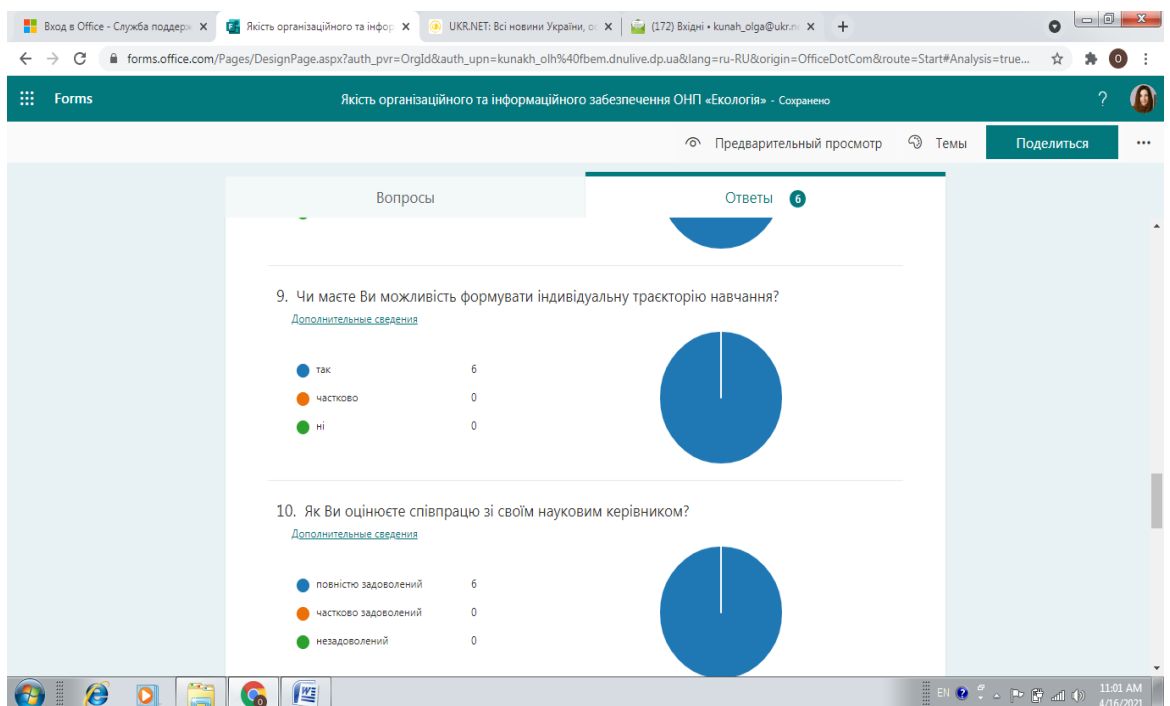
Вход в Office - Служба поддерж ×
Якість організаційного та інфор ×
UKR.NET: Всі новини України, ос ×
(172) Вхідні • kunah_olga@ukr.n ×
+

forms.office.com/Pages/DesignPage.aspx?auth_pvr=OrgId&auth_upn=kunakh_olh%40fbem.dnulive.dp.ua&lang=ru-RU&origin=OfficeDotCom&route=Start#Analysis=true...

Forms
Якість організаційного та інформаційного забезпечення ОНП «Екологія» - Сохранено

Предварительный просмотр
Темы
Поделиться
...

Вопросы
Ответы 6

9. Чи маєте Ви можливість формувати індивідуальну траєкторію навчання?
Дополнительные сведения

| | |
|---|---|
| так | 6 |
| частково | 0 |
| ні | 0 |

10. Як Ви оцінюєте співпрацю зі своїм науковим керівником?
Дополнительные сведения

| | |
|---|---|
| повністю задоволений | 6 |
| частково задоволений | 0 |
| незадоволений | 0 |

EN
11:01 AM
4/16/2021